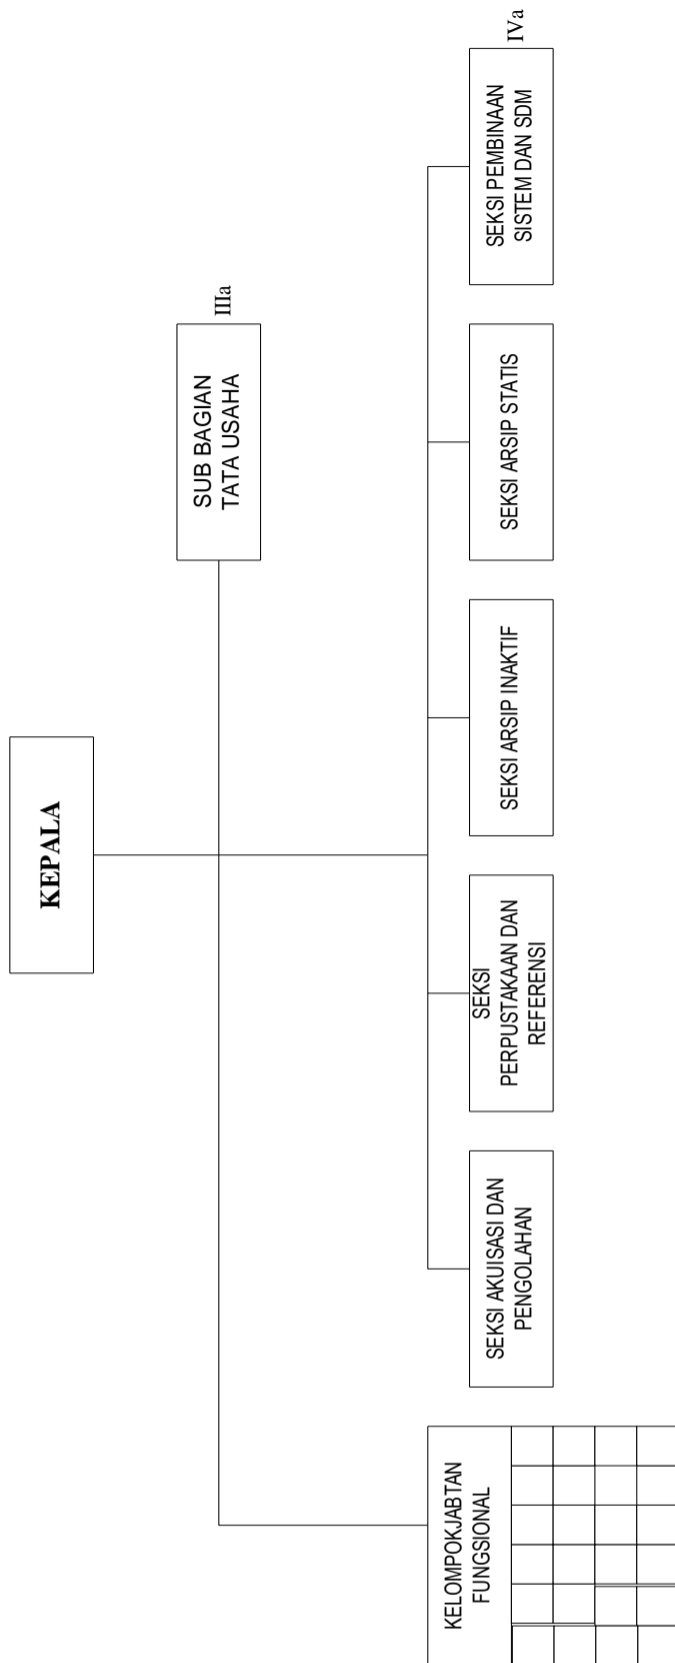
KEPALA

SUB BAGIAN TATA USAHA

IIIa

SEKSI AKUISASI DAN PENGOLAHAN

SEKSI PERPUSTAKAAN DAN REFERENSI

SEKSI ARSIP INAKTIF

SEKSI ARSIP STATIS

SEKSI PEMBINAAN SISTEM DAN SDM

IVa

KELOMPOKJABTAN FUNGSIONAL